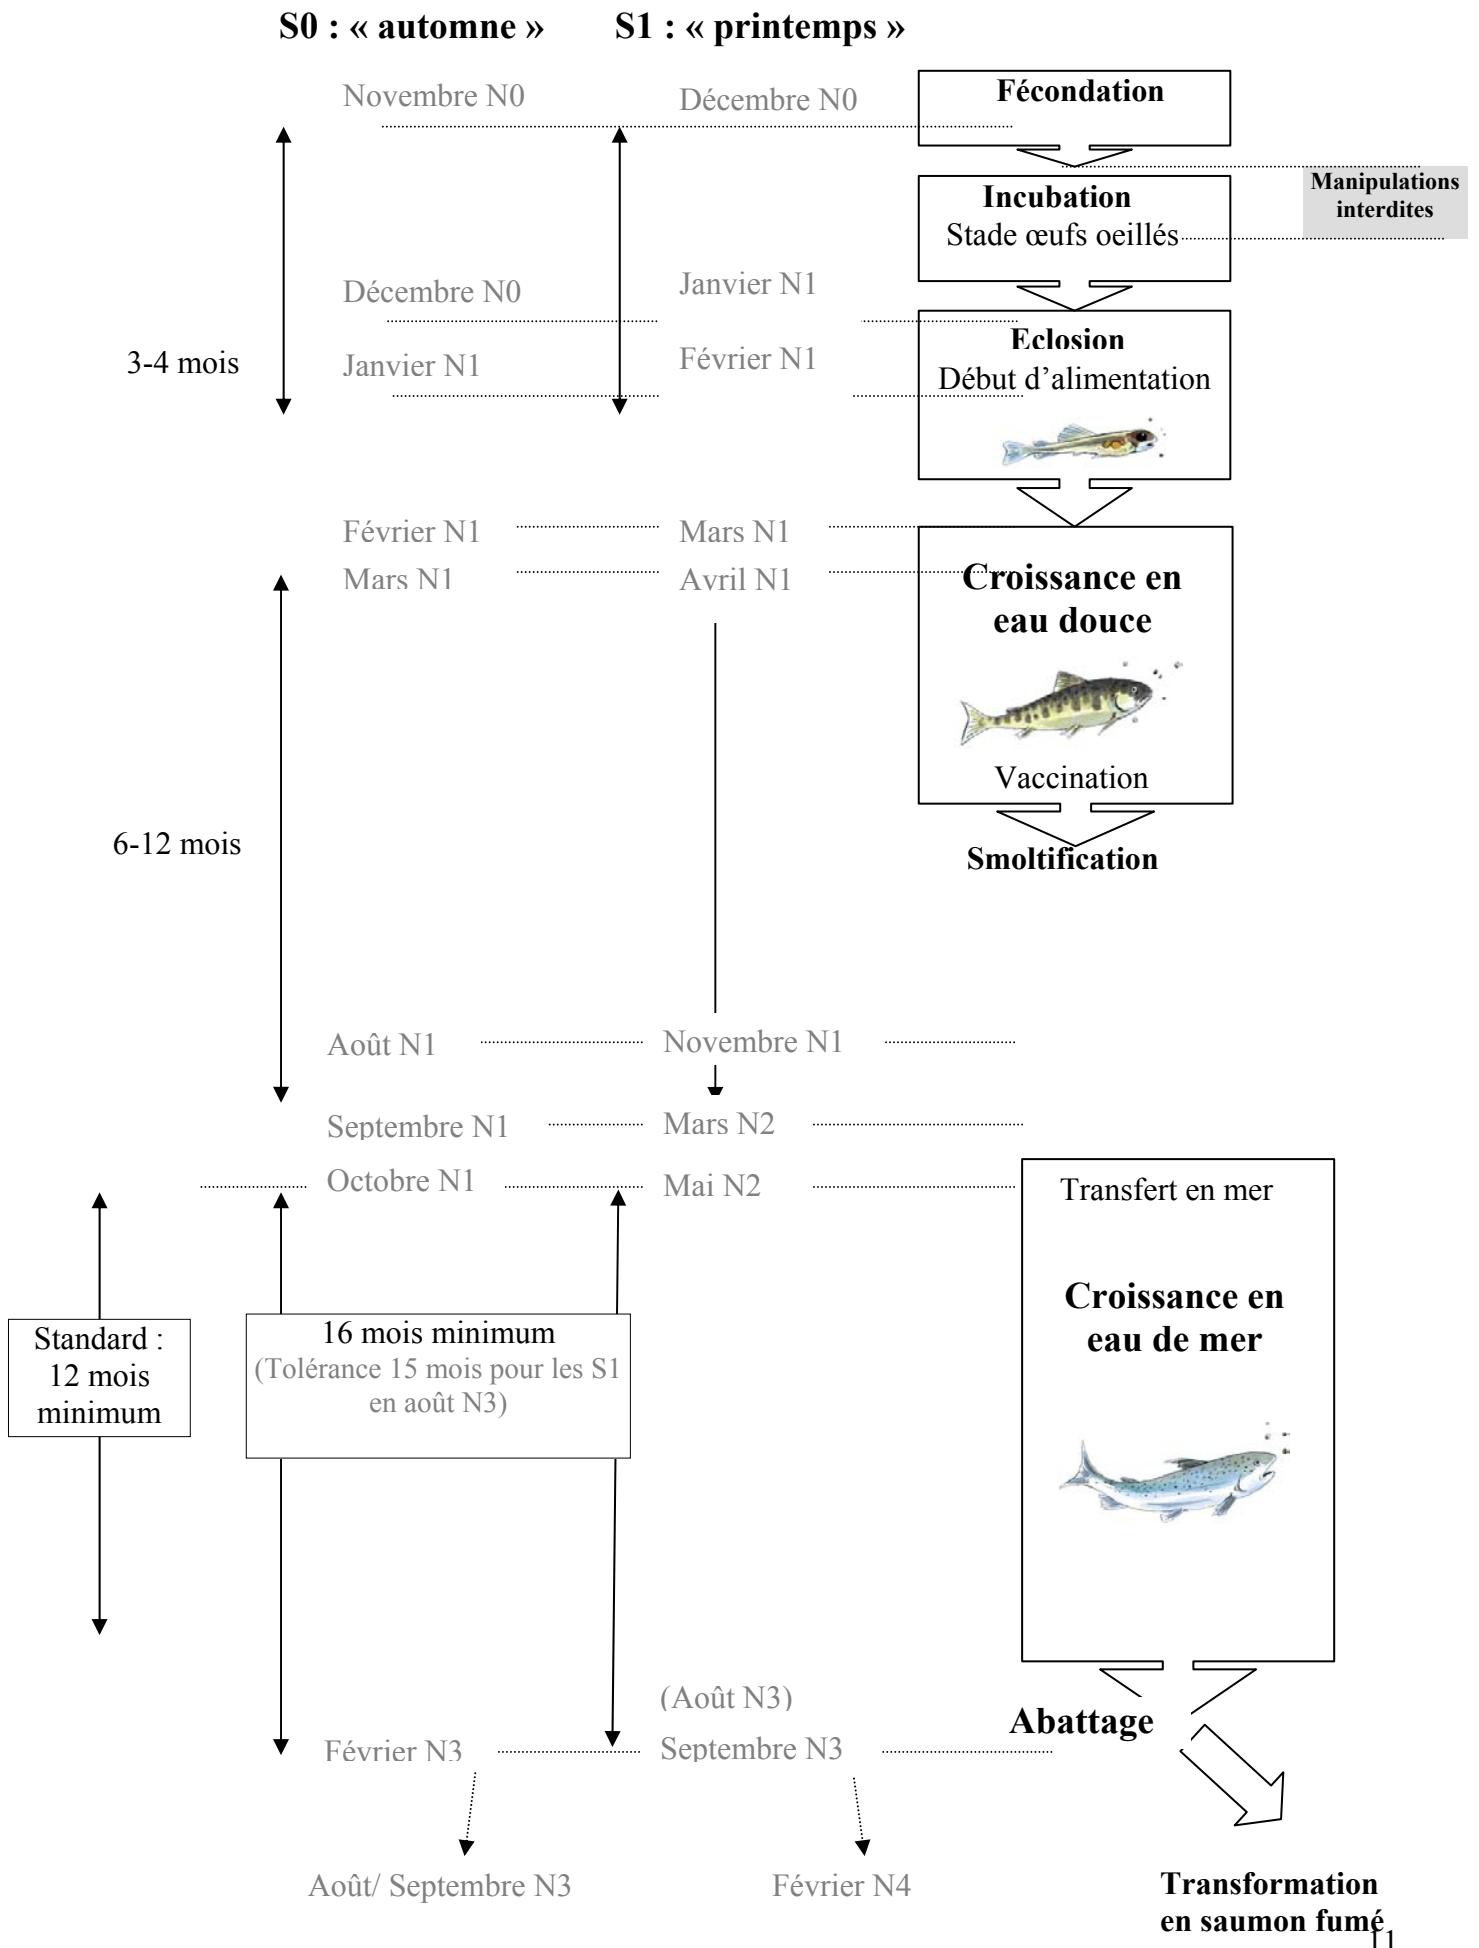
S0 : « automne »  S1 : « printemps »

Novembre N0  Décembre N0  Fécondation

Incubation
Stade œufs oeillés

Manipulations interdites

Décembre N0  Janvier N1

3-4 mois  Janvier N1  Février N1

Eclosion
Début d'alimentation

Février N1  Mars N1
Mars N1  Avril N1

Croissance en eau douce

Vaccination

Smoltification

6-12 mois

Août N1  Novembre N1

Septembre N1  Mars N2

Octobre N1  Mai N2

Transfert en mer

Croissance en eau de mer

Standard : 12 mois minimum

16 mois minimum
(Tolérance 15 mois pour les S1 en août N3)

(Août N3)

Abattage

Février N3  Septembre N3

Août/ Septembre N3  Février N4

Transformation en saumon fumé

11